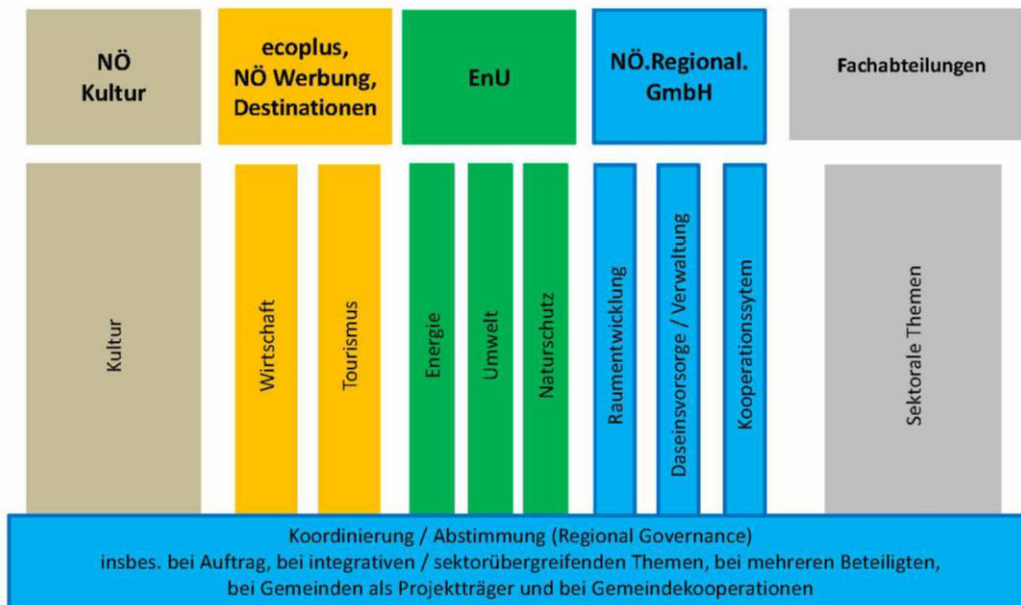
NÖ Kultur

ecoplus, NÖ Werbung, Destinationen

EnU

NÖ.Regional. GmbH

Fachabteilungen

Kultur

Wirtschaft

Tourismus

Energie

Umwelt

Naturschutz

Raumentwicklung

Daseinsvorsorge / Verwaltung

Kooperationssytem

Sektorale Themen

Koordinierung / Abstimmung (Regional Governance)
insbes. bei Auftrag, bei integrativen / sektorübergreifenden Themen, bei mehreren Beteiligten, bei Gemeinden als Projektträger und bei Gemeindekooperationen